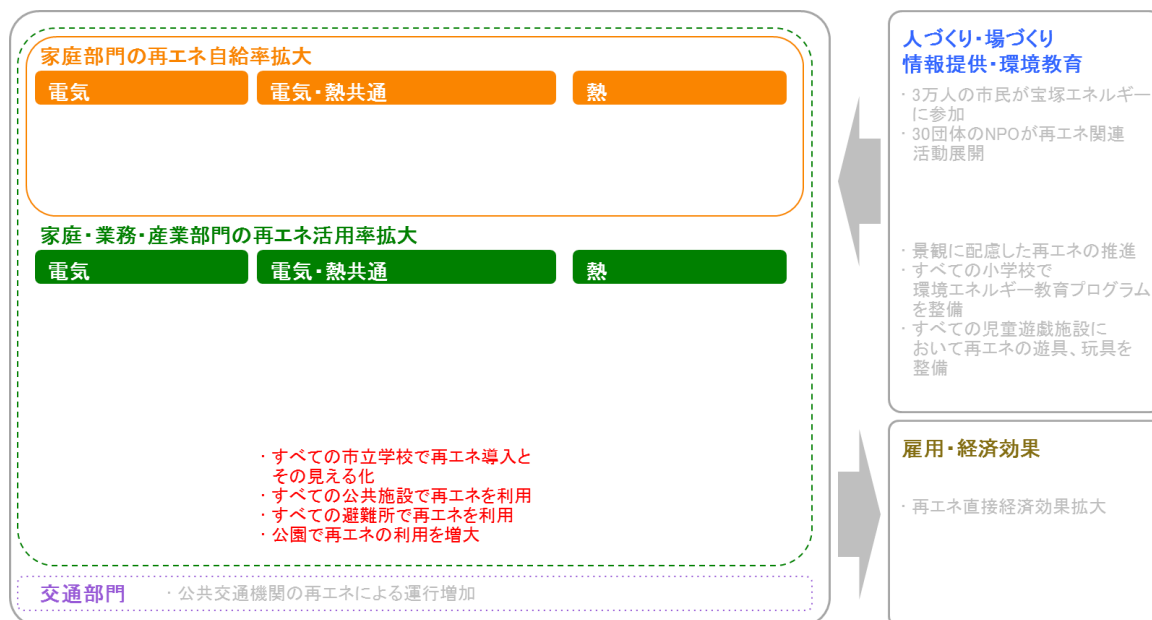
家庭部門の再エネ自給率拡大

電気

電気・熱共通

熱

家庭・業務・産業部門の再エネ活用率拡大

電気

電気・熱共通

熱

・すべての市立学校で再エネ導入とその見える化
・すべての公共施設で再エネを利用
・すべての避難所で再エネを利用
・公園で再エネの利用を増大

交通部門

・公共交通機関の再エネによる運行増加

人づくり・場づくり
情報提供・環境教育

・3万人の市民が宝塚エネルギーに参加
・30団体のNPOが再エネ関連活動展開

・景観に配慮した再エネの推進
・すべての小学校で環境エネルギー教育プログラムを整備
・すべての児童遊戯施設において再エネの遊具、玩具を整備

雇用・経済効果

・再エネ直接経済効果拡大